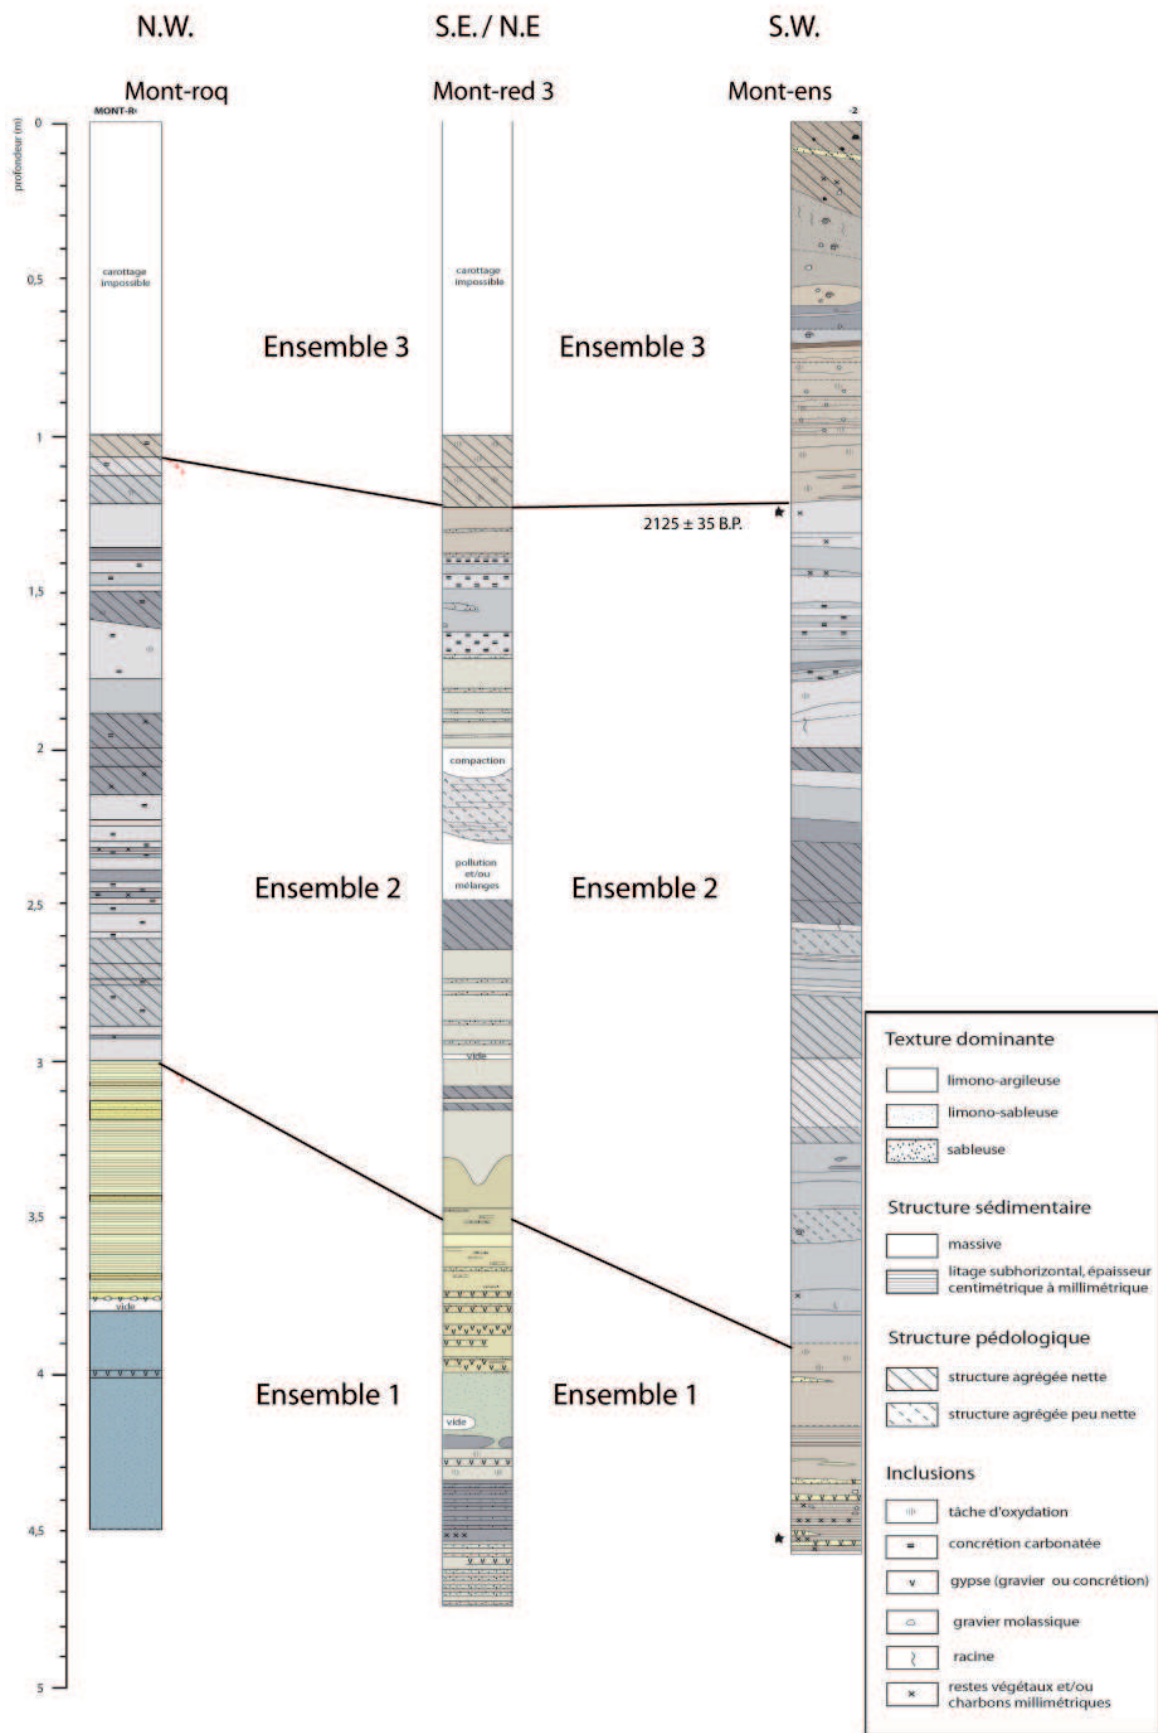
N.W.

S.E. / N.E

S.W.

Mont-roq

Mont-red 3

Mont-ens

MONT-R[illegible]

-2

profondeur (m)

0

0,5

1

1,5

2

2,5

3

3,5

4

4,5

5

carottage impossible

carottage impossible

Ensemble 3

Ensemble 3

2125 ± 35 B.P.

compaction

pollution et/ou mélanges

Ensemble 2

Ensemble 2

vide

vide

vide

Ensemble 1

Ensemble 1

Texture dominante

limono-argileuse

limono-sableuse

sableuse

Structure sédimentaire

massive

litage subhorizontal, épaisseur centimétrique à millimétrique

Structure pédologique

structure agrégée nette

structure agrégée peu nette

Inclusions

tâche d'oxydation

concrétion carbonatée

gypse (gravier ou concrétion)

gravier molassique

racine

restes végétaux et/ou charbons millimétriques